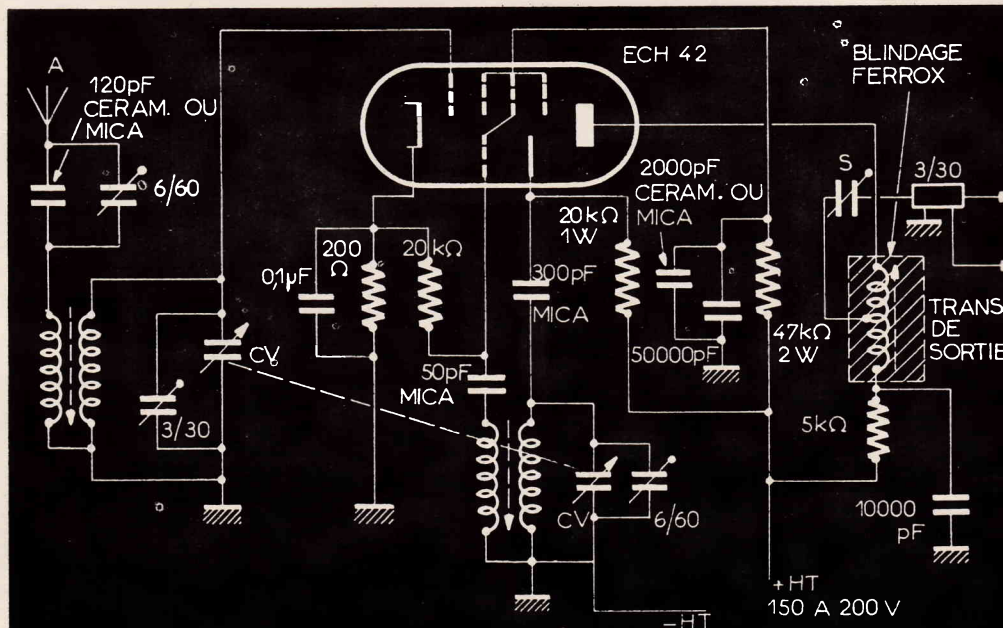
A
120pF
CERAM. OU
/MICA
6/60
ECH 42
BLINDAGE
FERROX
2000pF
CERAM. OU
MICA
S
3/30
20kΩ
1W
200
Ω
20kΩ
0,1µF
300pF
MICA
CV
3/30
50pF
MICA
50000pF
47kΩ
2W
TRANS
DE
SORTIE
5kΩ
CV
6/60
10000
pF
+HT
150 A 200 V
-HT